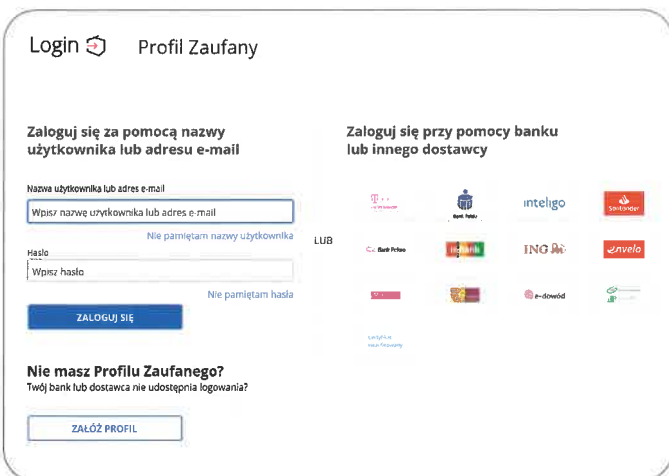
Login Profil Zaufany

Zaloguj się za pomocą nazwy użytkownika lub adresu e-mail

Nazwa użytkownika lub adres e-mail

Wpisz nazwę użytkownika lub adres e-mail

Nie pamiętam nazwy użytkownika

Hasło

Wpisz hasło

Nie pamiętam hasła

ZALOGUJ SIĘ

LUB

Zaloguj się przy pomocy banku lub innego dostawcy

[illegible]

Bank Polski

inteligo

Santander

Bank Pekao

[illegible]

ING

envelo

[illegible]

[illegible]

e-dowód

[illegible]

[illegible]

Nie masz Profilu Zaufanego?
Twój bank lub dostawca nie udostępnia logowania?

ZAŁÓŻ PROFIL